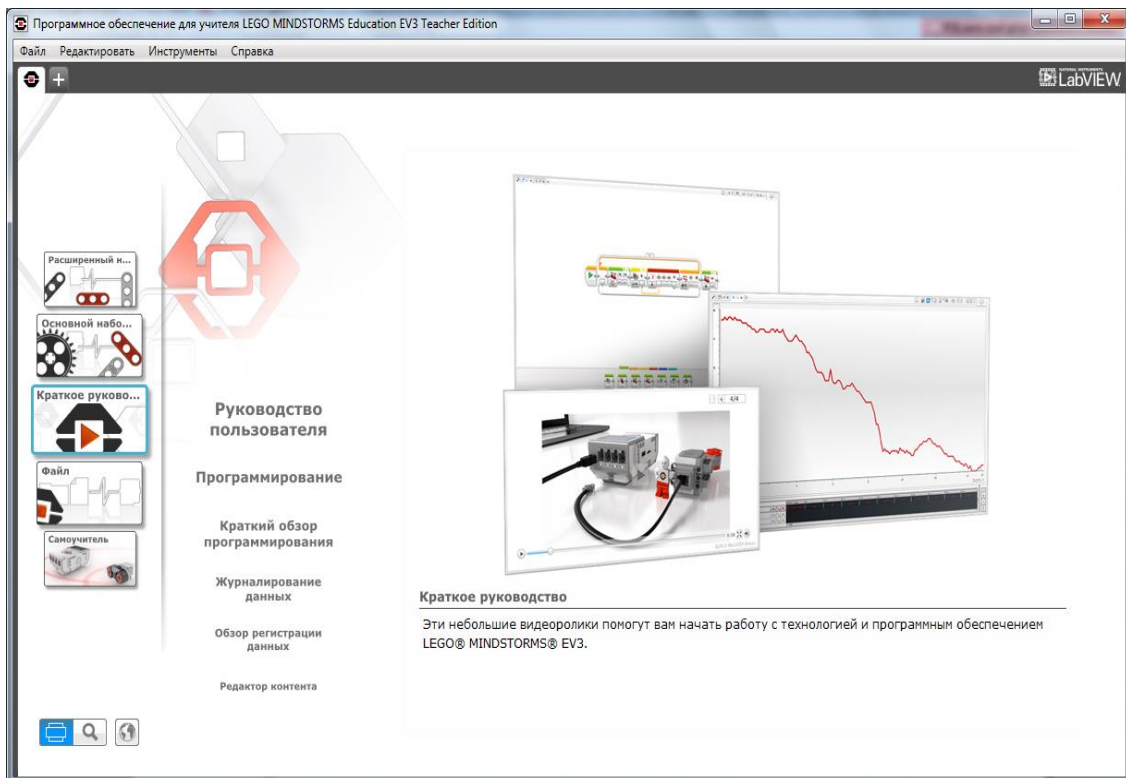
Программное обеспечение для учителя LEGO MINDSTORMS Education EV3 Teacher Edition

Файл Редактировать Инструменты Справка

LabVIEW

Расширенный н...

Основной набо...

Краткое руково...

Файл

Самоучитель

Руководство пользователя

Программирование

Краткий обзор программирования

Журналирование данных

Обзор регистрации данных

Редактор контента

4/4

Краткое руководство

Эти небольшие видеоролики помогут вам начать работу с технологией и программным обеспечением LEGO® MINDSTORMS® EV3.